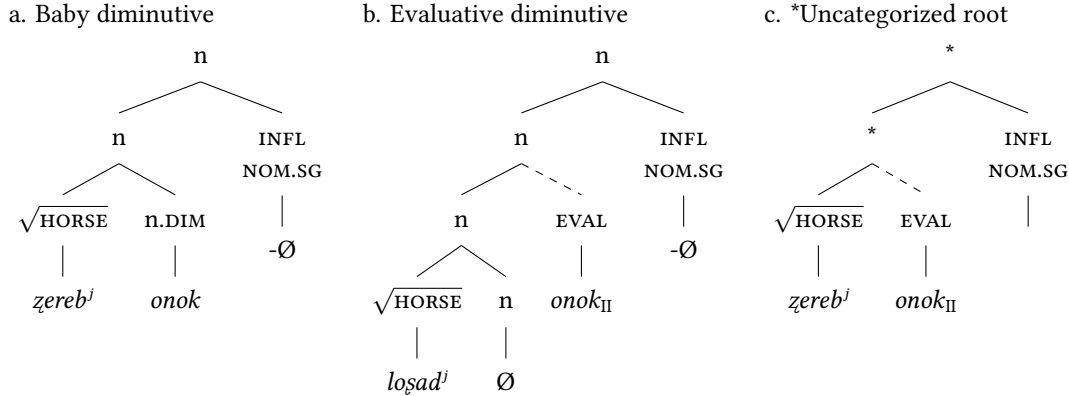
a. Baby diminutive

n

n

INFL NOM.SG

$\sqrt{\text{HORSE}}$

n.DIM

-Ø

ẓereb$^j$

onok

b. Evaluative diminutive

n

n

INFL NOM.SG

n

EVAL

-Ø

$\sqrt{\text{HORSE}}$

n

onok$_{\text{II}}$

loṣad$^j$

Ø

c. *Uncategorized root

*

*

INFL NOM.SG

$\sqrt{\text{HORSE}}$

EVAL

ẓereb$^j$

onok$_{\text{II}}$